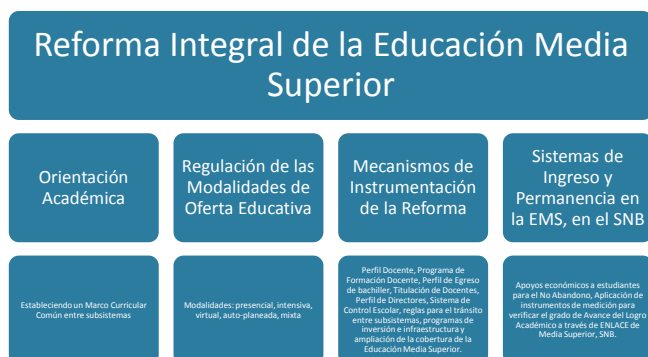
Reforma Integral de la Educación Media Superior

Orientación Académica

Regulación de las Modalidades de Oferta Educativa

Mecanismos de Instrumentación de la Reforma

Sistemas de Ingreso y Permanencia en la EMS, en el SNB

Estableciendo un Marco Curricular Común entre subsistemas

Modalidades: presencial, intensiva, virtual, auto-planeada, mixta

Perfil Docente, Programa de Formación Docente, Perfil de Egreso de bachiller, Titulación de Docentes, Perfil de Directores, Sistema de Control Escolar, reglas para el tránsito entre subsistemas, programas de inversión e infraestructura y ampliación de la cobertura de la Educación Media Superior.

Apoyos económicos a estudiantes para el No Abandono, Aplicación de instrumentos de medición para verificar el grado de Avance del Logro Académico a través de ENLACE de Media Superior, SNB.